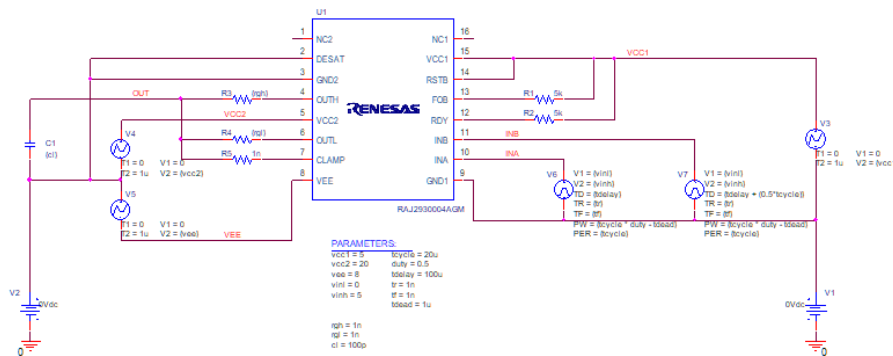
U1

| | | | |
|---|---|---|---|
| 1 | NC2 | NC1 | 16 |
| 2 | DESAT | VCC1 | 15 |
| 3 | GND2 | RSTB | 14 |
| 4 | OUTH | FOB | 13 |
| 5 | VCC2 | RDY | 12 |
| 6 | OUTL | INB | 11 |
| 7 | CLAMP | INA | 10 |
| 8 | VEE | GND1 | 9 |

RENESAS

RAJ2930004AGM

VCC1

OUT

R3 {rgh}

VCC2

R4 {rgl}

R5 1n

C1 {cl}

V4
F1 = 0
F2 = 1u
V1 = 0
V2 = {vcc2}

V5
F1 = 0
F2 = 1u
V1 = 0
V2 = {vee}

VEE

R1 5k

R2 5k

INB

INA

V3
F1 = 0
F2 = 1u
V1 = 0
V2 = {vcc1}

V6
V1 = {vinl}
V2 = {vinh}
TD = {tdelay}
TR = {tr}
TF = {tf}
PW = {tcycle * duty - tdead}
PER = {tcycle}

V7
V1 = {vinl}
V2 = {vinh}
TD = {tdelay + (0.5*tcycle)}
TR = {tr}
TF = {tf}
PW = {tcycle * duty - tdead}
PER = {tcycle}

PARAMETERS:
vcc1 = 5
vcc2 = 20
vee = 8
vinl = 0
vinh = 5
tcycle = 20u
duty = 0.5
tdelay = 100u
tr = 1n
tf = 1n
tdead = 1u

rgh = 1n
rgl = 1n
cl = 100p

V2
0Vdc

0

V1
0Vdc

0